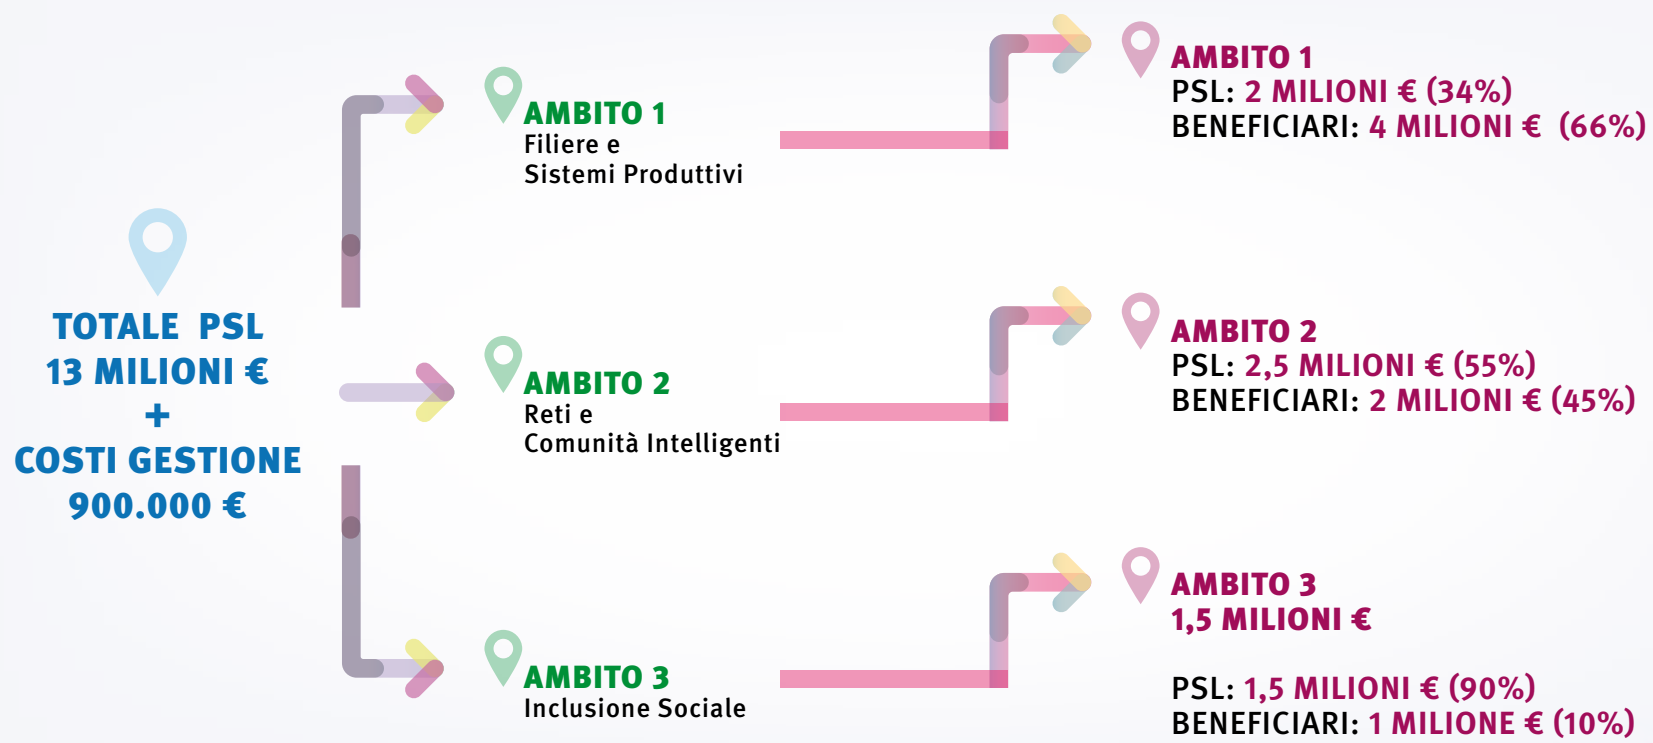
TOTALE PSL
13 MILIONI €
+
COSTI GESTIONE
900.000 €

AMBITO 1
Filiere e
Sistemi Produttivi

AMBITO 2
Reti e
Comunità Intelligenti

AMBITO 3
Inclusione Sociale

AMBITO 1
PSL: 2 MILIONI € (34%)
BENEFICIARI: 4 MILIONI € (66%)

AMBITO 2
PSL: 2,5 MILIONI € (55%)
BENEFICIARI: 2 MILIONI € (45%)

AMBITO 3
1,5 MILIONI €

PSL: 1,5 MILIONI € (90%)
BENEFICIARI: 1 MILIONE € (10%)